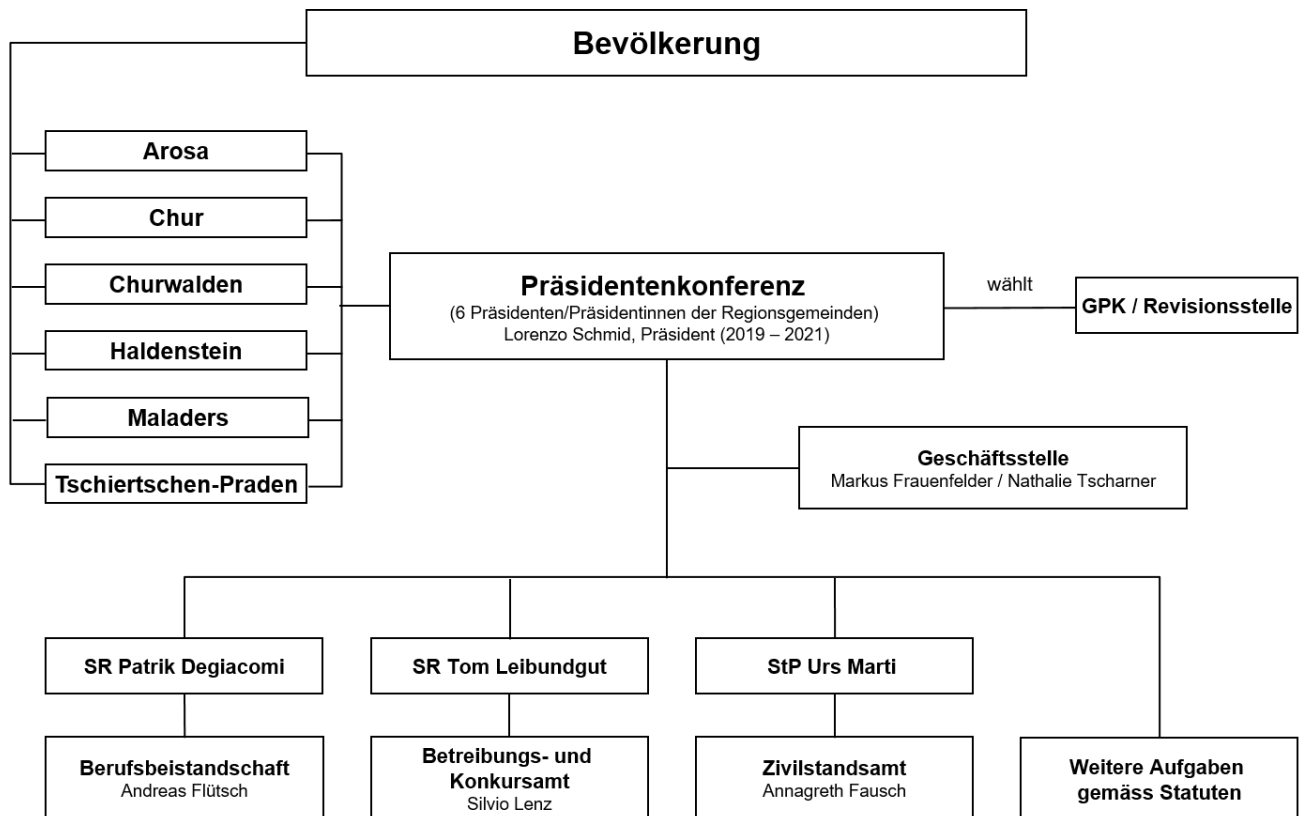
Bevölkerung

Arosa

Chur

Churwalden

Haldenstein

Maladers

Tschiertschen-Praden

Präsidentenkonferenz
(6 Präsidenten/Präsidentinnen der Regionsgemeinden)
Lorenzo Schmid, Präsident (2019 – 2021)

wählt

GPK / Revisionsstelle

Geschäftsstelle
Markus Frauenfelder / Nathalie Tscharner

SR Patrik Degiacomi

SR Tom Leibundgut

StP Urs Marti

Berufsbeistandschaft
Andreas Flütsch

Betreibungs- und Konkursamt
Silvio Lenz

Zivilstandsamt
Annagreth Fausch

Weitere Aufgaben gemäss Statuten